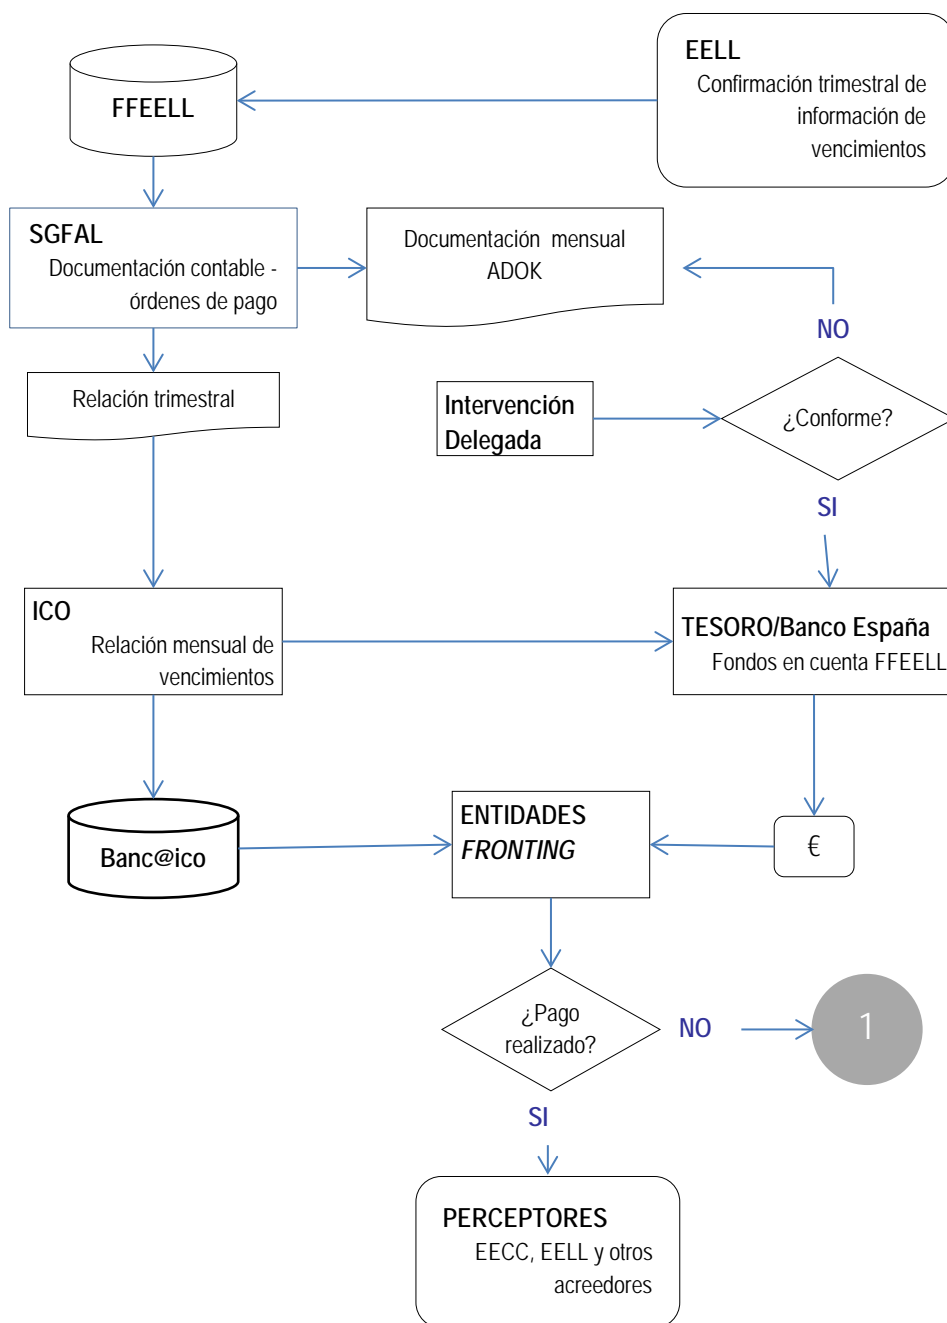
EELL
Confirmación trimestral de información de vencimientos

FFEELL

SGFAL
Documentación contable - órdenes de pago

Documentación mensual ADOK

NO

Relación trimestral

Intervención Delegada

¿Conforme?

SI

ICO
Relación mensual de vencimientos

TESORO/Banco España
Fondos en cuenta FFEELL

Banc@ico

ENTIDADES
*FRONTING*

€

¿Pago realizado?

NO

1

SI

PERCEPTORES
EECC, EELL y otros acreedores